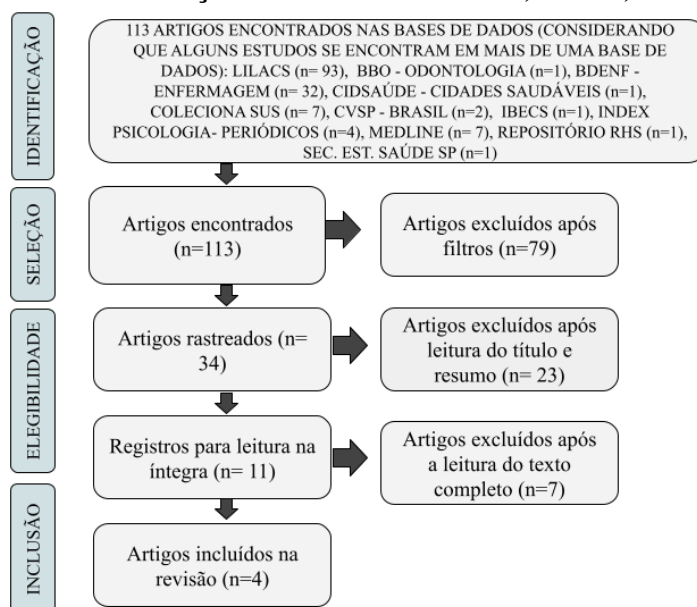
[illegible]

IDENTIFICAÇÃO

113 ARTIGOS ENCONTRADOS NAS BASES DE DADOS (CONSIDERANDO QUE ALGUNS ESTUDOS SE ENCONTRAM EM MAIS DE UMA BASE DE DADOS): LILACS (n= 93), BBO - ODONTOLOGIA (n=1), BDENF - ENFERMAGEM (n= 32), CIDSAÚDE - CIDADES SAUDÁVEIS (n=1), COLECIONA SUS (n= 7), CVSP - BRASIL (n=2), IBECS (n=1), INDEX PSICOLOGIA- PERIÓDICOS (n=4), MEDLINE (n= 7), REPOSITÓRIO RHS (n=1), SEC. EST. SAÚDE SP (n=1)

SELEÇÃO

Artigos encontrados (n=113)

Artigos excluídos após filtros (n=79)

ELEGIBILIDADE

Artigos rastreados (n= 34)

Artigos excluídos após leitura do título e resumo (n= 23)

Registros para leitura na íntegra (n= 11)

Artigos excluídos após a leitura do texto completo (n=7)

INCLUSÃO

Artigos incluídos na revisão (n=4)